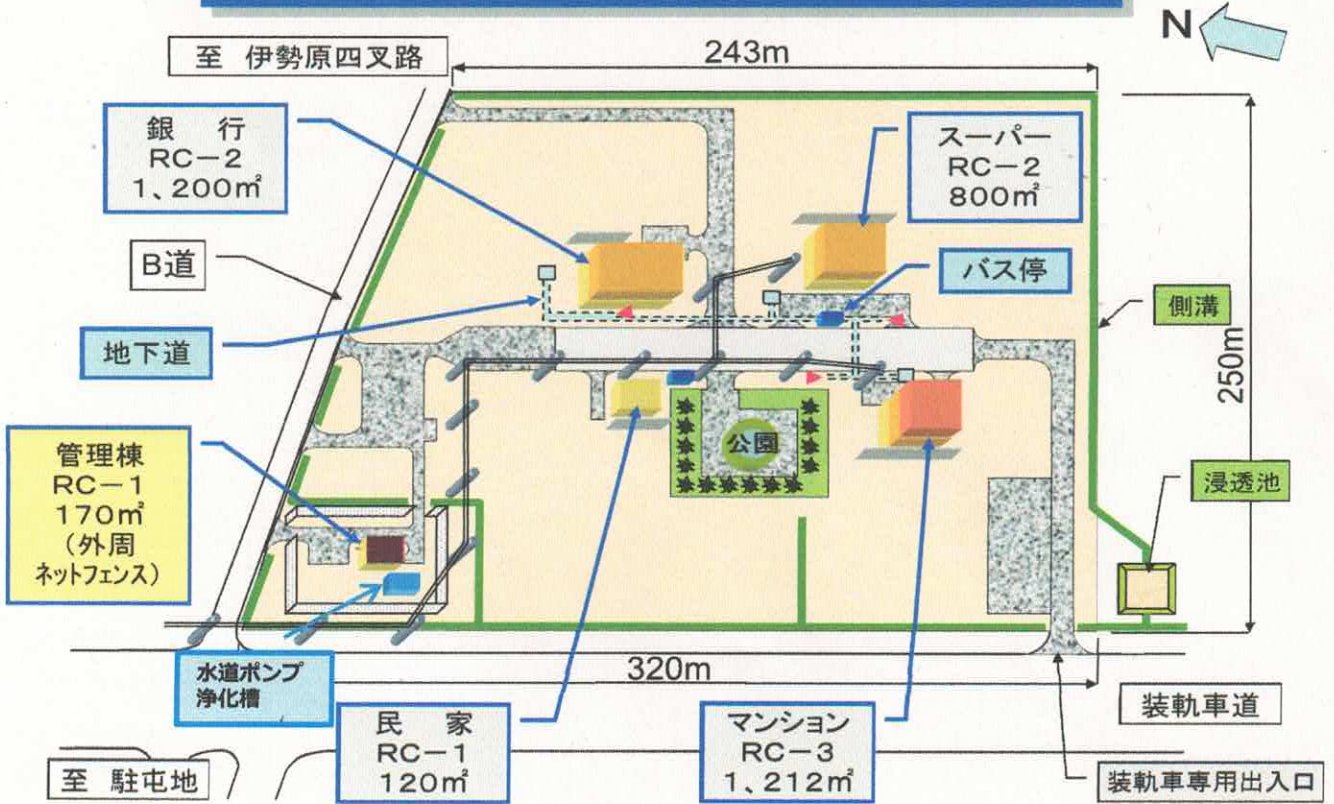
N

至 伊勢原四叉路

243m

銀 行
RC－2
1、200㎡

スーパー
RC－2
800㎡

B道

バス停

地下道

側溝

250m

公園

管理棟
RC－1
170㎡
（外周
ネットフェンス）

浸透池

水道ポンプ
浄化槽

320m

装軌車道

民 家
RC－1
120㎡

マンション
RC－3
1、212㎡

至 駐屯地

装軌車専用出入口